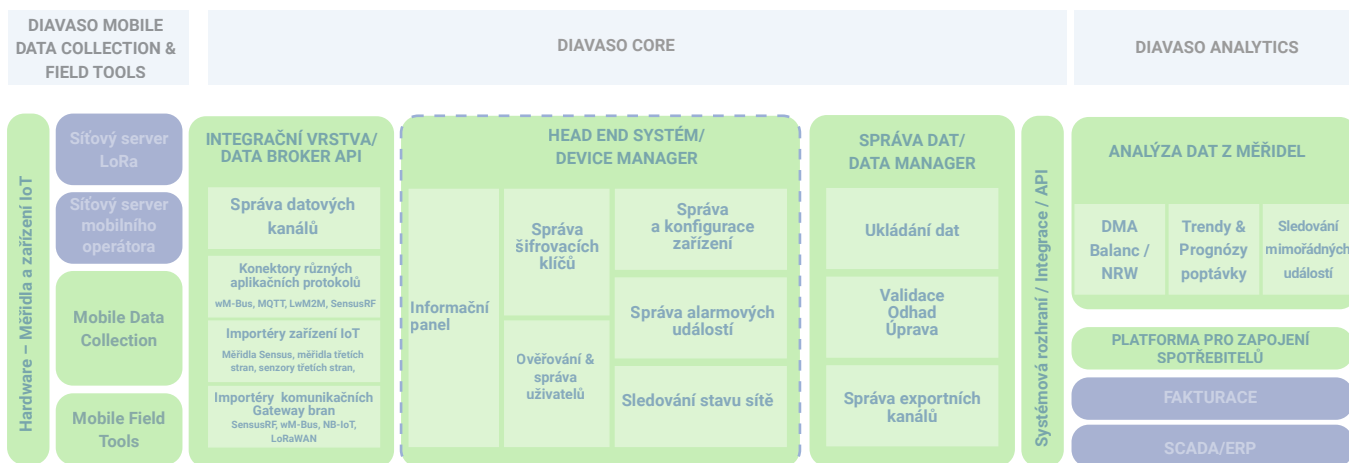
DIAVASO MOBILE DATA COLLECTION & FIELD TOOLS

DIAVASO CORE

DIAVASO ANALYTICS

Hardware – Měřidla a zařízení IoT

Síťový server LoRa

Síťový server mobilního operátora

Mobile Data Collection

Mobile Field Tools

INTEGRAČNÍ VRSTVA/ DATA BROKER API

Správa datových kanálů

Konektory různých aplikačních protokolů

wM-Bus, MQTT, LwM2M, SensusRF

Importéry zařízení IoT

Měřidla Sensus, měřidla třetích stran, senzory třetích stran,

Importéry komunikačních Gateway bran

SensusRF, wM-Bus, NB-IoT, LoRaWAN

HEAD END SYSTÉM/ DEVICE MANAGER

Informační panel

Správa šifrovacích klíčů

Ověřování & správa uživatelů

Správa a konfigurace zařízení

Správa alarmových událostí

Sledování stavu sítě

SPRÁVA DAT/ DATA MANAGER

Ukládání dat

Validace Odhad Úprava

Správa exportních kanálů

Systémová rozhraní / Integrace / API

ANALÝZA DAT Z MĚŘIDEL

DMA Balanc / NRW

Trendy & Prognózy poptávky

Sledování mimořádných událostí

PLATFORMA PRO ZAPOJENÍ SPOTŘEBITELŮ

FAKTURACE

SCADA/ERP